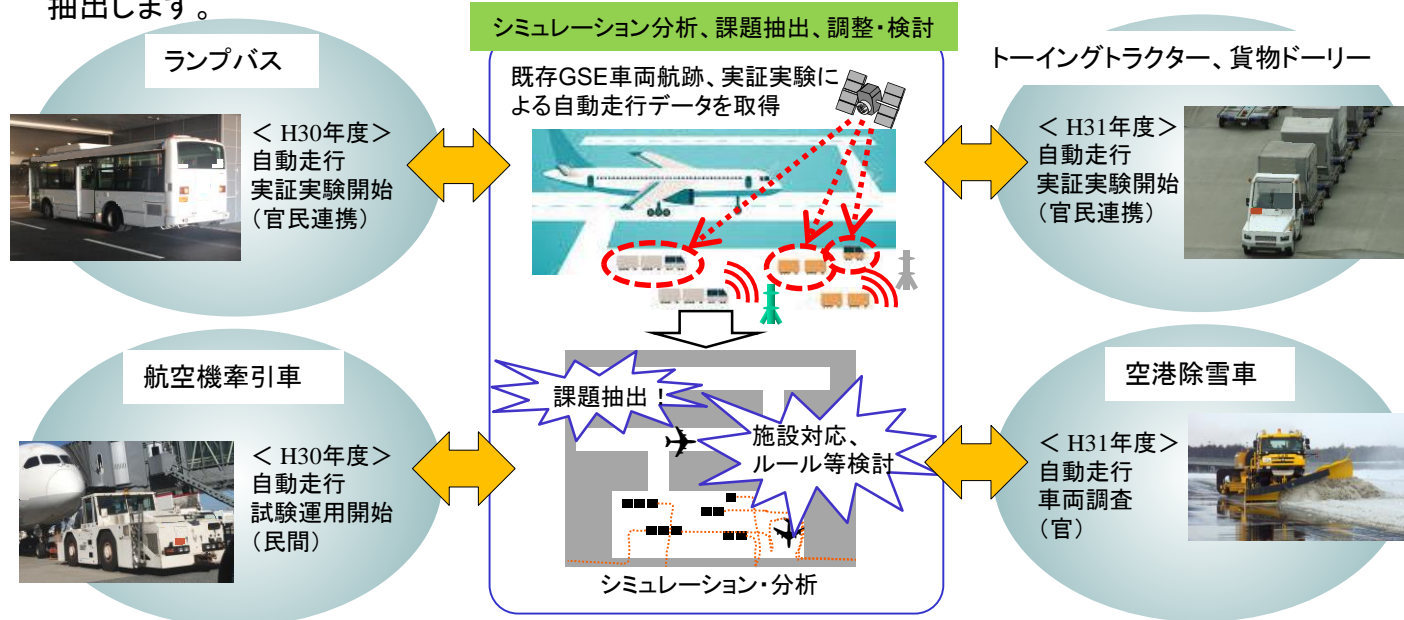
抽出します。

シミュレーション分析、課題抽出、調整・検討

既存GSE車両航跡、実証実験による自動走行データを取得

課題抽出！

施設対応、ルール等検討

シミュレーション・分析

ランプバス

＜ H30年度＞
自動走行
実証実験開始
（官民連携）

航空機牽引車

＜ H30年度＞
自動走行
試験運用開始
（民間）

トーイングトラクター、貨物ドーリー

＜ H31年度＞
自動走行
実証実験開始
（官民連携）

空港除雪車

＜ H31年度＞
自動走行
車両調査
（官）